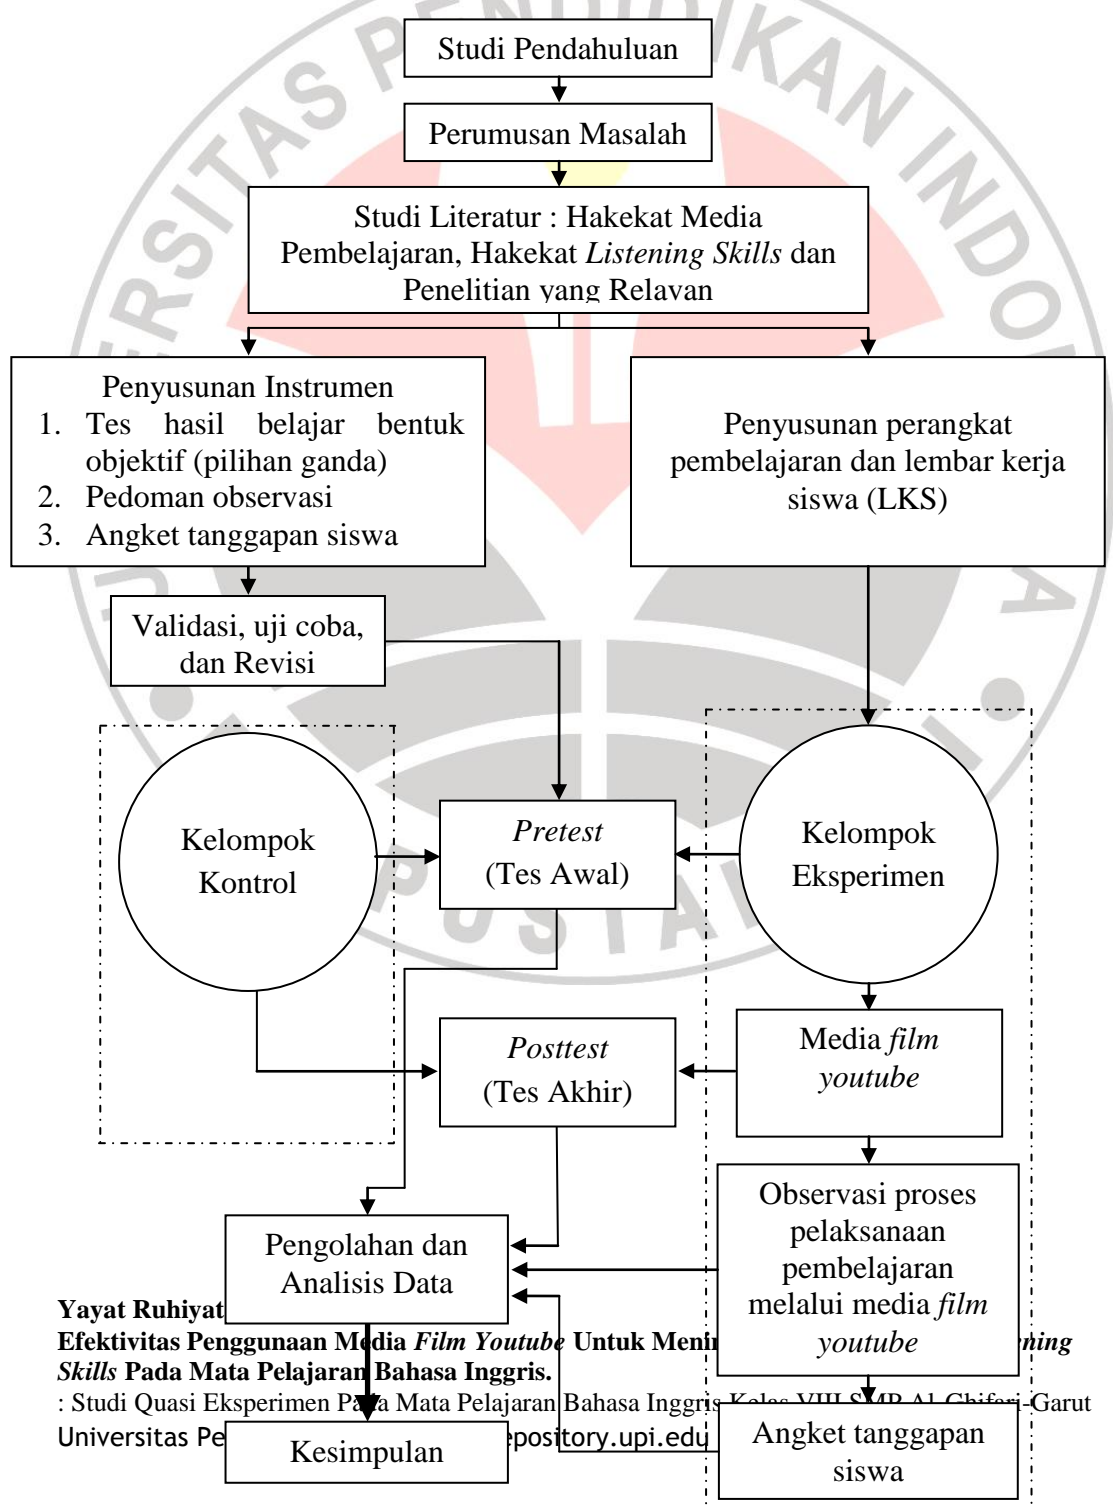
Studi Pendahuluan

Perumusan Masalah

Studi Literatur : Hakekat Media Pembelajaran, Hakekat *Listening Skills* dan Penelitian yang Relavan

Penyusunan Instrumen
1. Tes hasil belajar bentuk objektif (pilihan ganda)
2. Pedoman observasi
3. Angket tanggapan siswa

Penyusunan perangkat pembelajaran dan lembar kerja siswa (LKS)

Validasi, uji coba, dan Revisi

Kelompok Kontrol

*Pretest* (Tes Awal)

Kelompok Eksperimen

*Posttest* (Tes Akhir)

Media *film youtube*

Observasi proses pelaksanaan pembelajaran melalui media *film youtube*

Pengolahan dan Analisis Data

Angket tanggapan siswa

Kesimpulan

**Yayat Ruhiyat**
**Efektivitas Penggunaan M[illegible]dia *Film Youtube* Untuk Meni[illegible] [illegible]ning *Skills* Pada Mata Pelajaran Bahasa Inggris.**
: Studi Quasi Eksperimen Pa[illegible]a Mata Pelajaran Bahasa Inggris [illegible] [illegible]-Garut
Universitas Pe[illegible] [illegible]pository.upi.edu